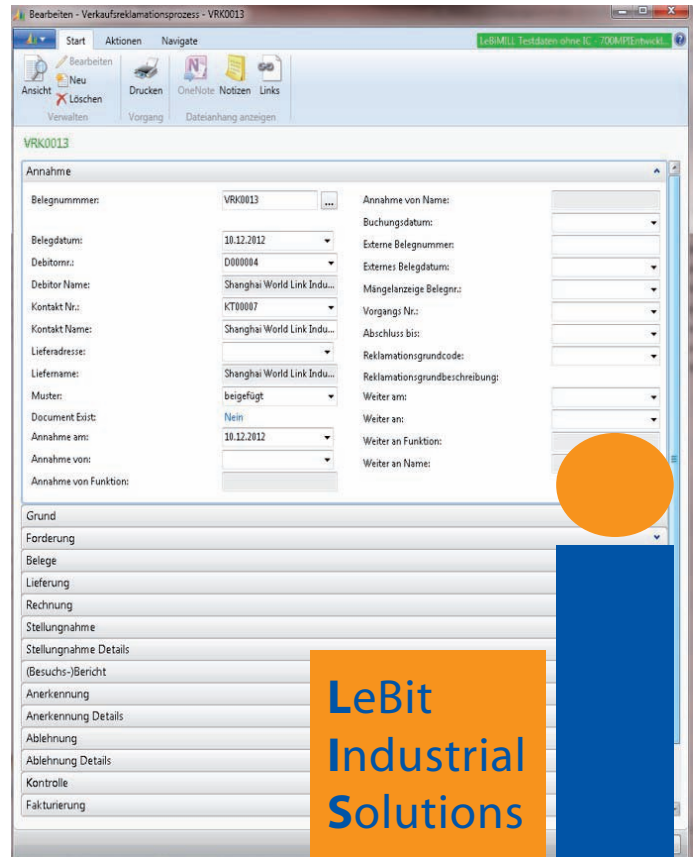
Bearbeiten - Verkaufsreklamationsprozess - VRK0013

Start Aktionen Navigate

LeBiMILL Testdaten ohne IC - 700MPIEntwickl...

Ansicht Bearbeiten Neu Löschen Drucken OneNote Notizen Links

Verwalten Vorgang Dateianhang anzeigen

VRK0013

Annahme

Belegnummmer: VRK0013

Belegdatum: 10.12.2012

Debitornr.: D000004

Debitor Name: Shanghai World Link Indu...

Kontakt Nr.: KT00007

Kontakt Name: Shanghai World Link Indu...

Lieferadresse:

Liefername: Shanghai World Link Indu...

Muster: beigefügt

Document Exist: Nein

Annahme am: 10.12.2012

Annahme von:

Annahme von Funktion:

Annahme von Name:

Buchungsdatum:

Externe Belegnummer:

Externes Belegdatum:

Mängelanzeige Belegnr.:

Vorgangs Nr.:

Abschluss bis:

Reklamationsgrundcode:

Reklamationsgrundbeschreibung:

Weiter am:

Weiter an:

Weiter an Funktion:

Weiter an Name:

Grund

Forderung

Belege

Lieferung

Rechnung

Stellungnahme

Stellungnahme Details

(Besuchs-)Bericht

Anerkennung

Anerkennung Details

Ablehnung

Ablehnung Details

Kontrolle

Fakturierung

LeBit Industrial Solutions